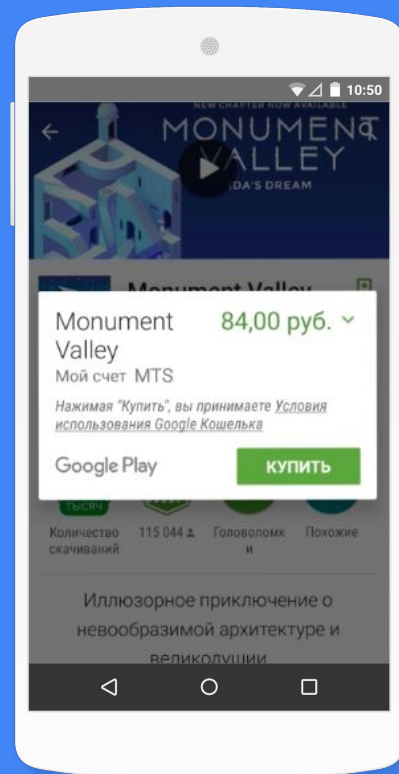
10:50

NEW CHAPTER NOW AVAILABLE

MONUMENT VALLEY

IDA'S DREAM

Monument Valley

84,00 руб.

Мой счет MTS

Нажимая "Купить", вы принимаете Условия использования Google Кошелька

Google Play

КУПИТЬ

ТЫСЯЧ

Количество скачиваний

115 044

Головоломки

Похожие

Иллюзорное приключение о невообразимой архитектуре и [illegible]